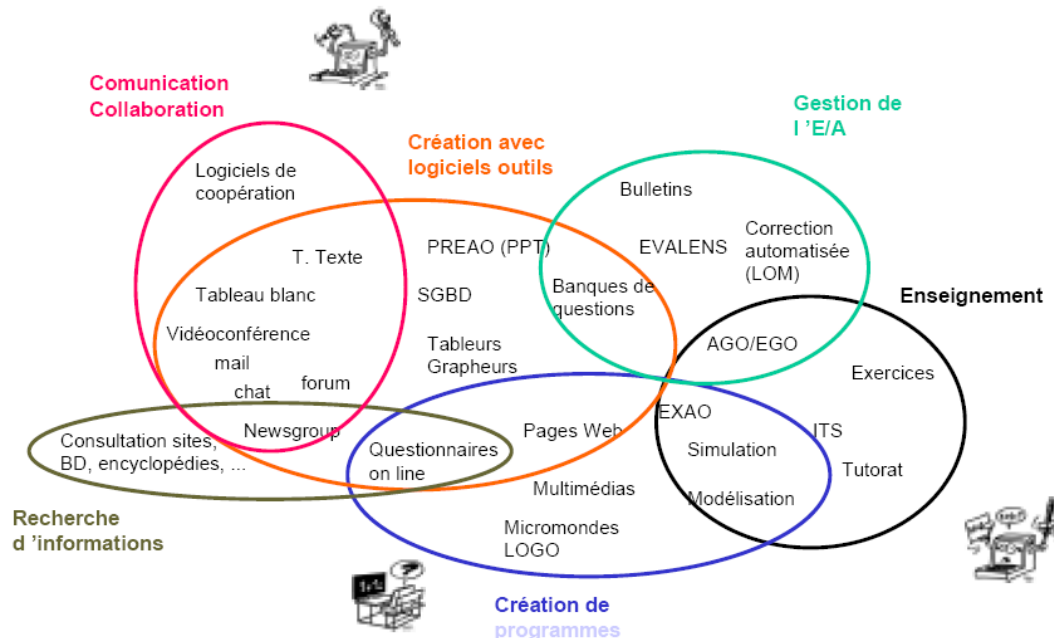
Comunication Collaboration

Création avec logiciels outils

Gestion de l 'E/A

Logiciels de coopération

Bulletins

Correction automatisée (LOM)

T. Texte

PREAO (PPT)

EVALENS

Tableau blanc

SGBD

Banques de questions

Enseignement

Vidéoconférence

Tableurs Grapheurs

AGO/EGO

mail

chat

forum

Exercices

EXAO

Consultation sites, BD, encyclopédies, ...

Newsgroup

Questionnaires on line

Pages Web

ITS

Simulation

Tutorat

Multimédias

Modélisation

Recherche d 'informations

Micromondes LOGO

Création de programmes